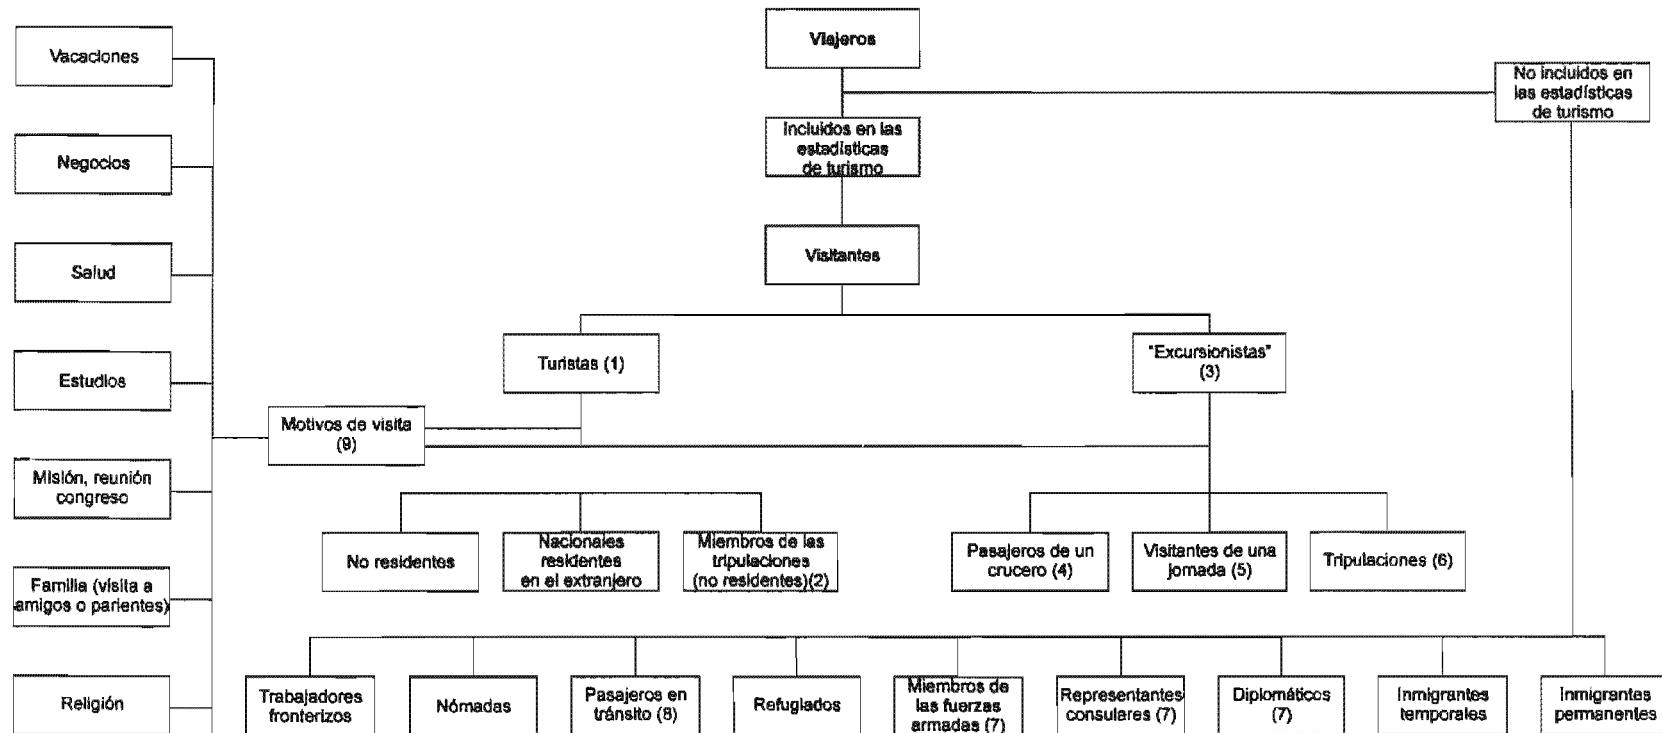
Vacaciones

Negocios

Salud

Estudios

Misión, reunión congreso

Familia (visita a amigos o parientes)

Religión

Viajeros

No incluidos en las estadísticas de turismo

Incluidos en las estadísticas de turismo

Visitantes

Turistas (1)

"Excursionistas" (3)

Motivos de visita (9)

No residentes

Nacionales residentes en el extranjero

Miembros de las tripulaciones (no residentes)(2)

Pasajeros de un crucero (4)

Visitantes de una jornada (5)

Tripulaciones (6)

Trabajadores fronterizos

Nómadas

Pasajeros en tránsito (8)

Refugiados

Miembros de las fuerzas armadas (7)

Representantes consulares (7)

Diplomáticos (7)

Inmigrantes temporales

Inmigrantes permanentes